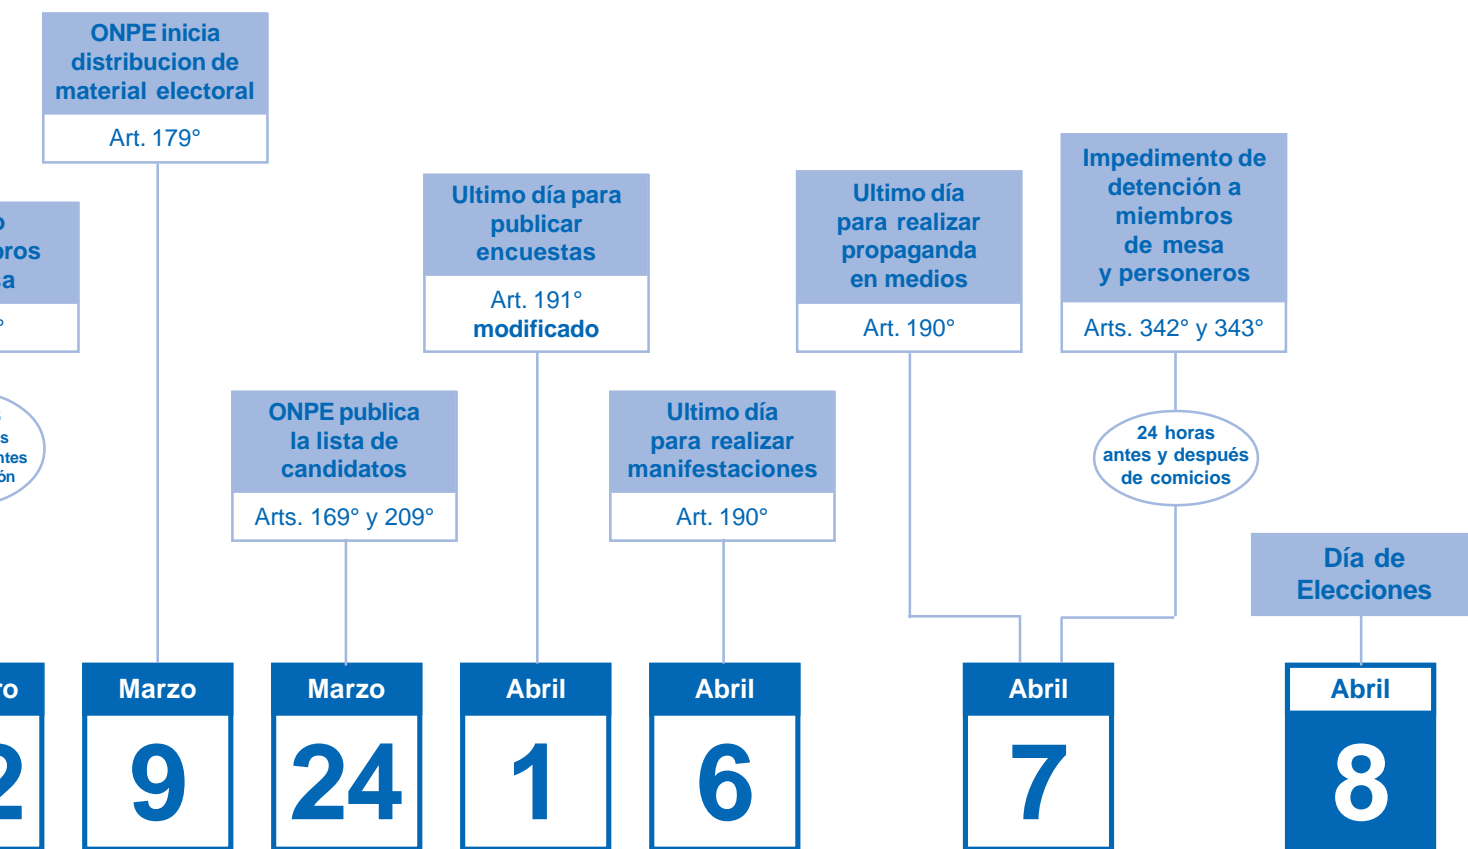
ONPE inicia distribucion de material electoral

Art. 179°

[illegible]o
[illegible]ros
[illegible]a

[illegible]°

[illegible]s
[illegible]ntes
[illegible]ón

Ultimo día para publicar encuestas

Art. 191°
modificado

ONPE publica la lista de candidatos

Arts. 169° y 209°

Ultimo día para realizar manifestaciones

Art. 190°

Ultimo día para realizar propaganda en medios

Art. 190°

Impedimento de detención a miembros de mesa y personeros

Arts. 342° y 343°

24 horas antes y después de comicios

Día de Elecciones

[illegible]ro
2

Marzo
9

Marzo
24

Abril
1

Abril
6

Abril
7

Abril
8